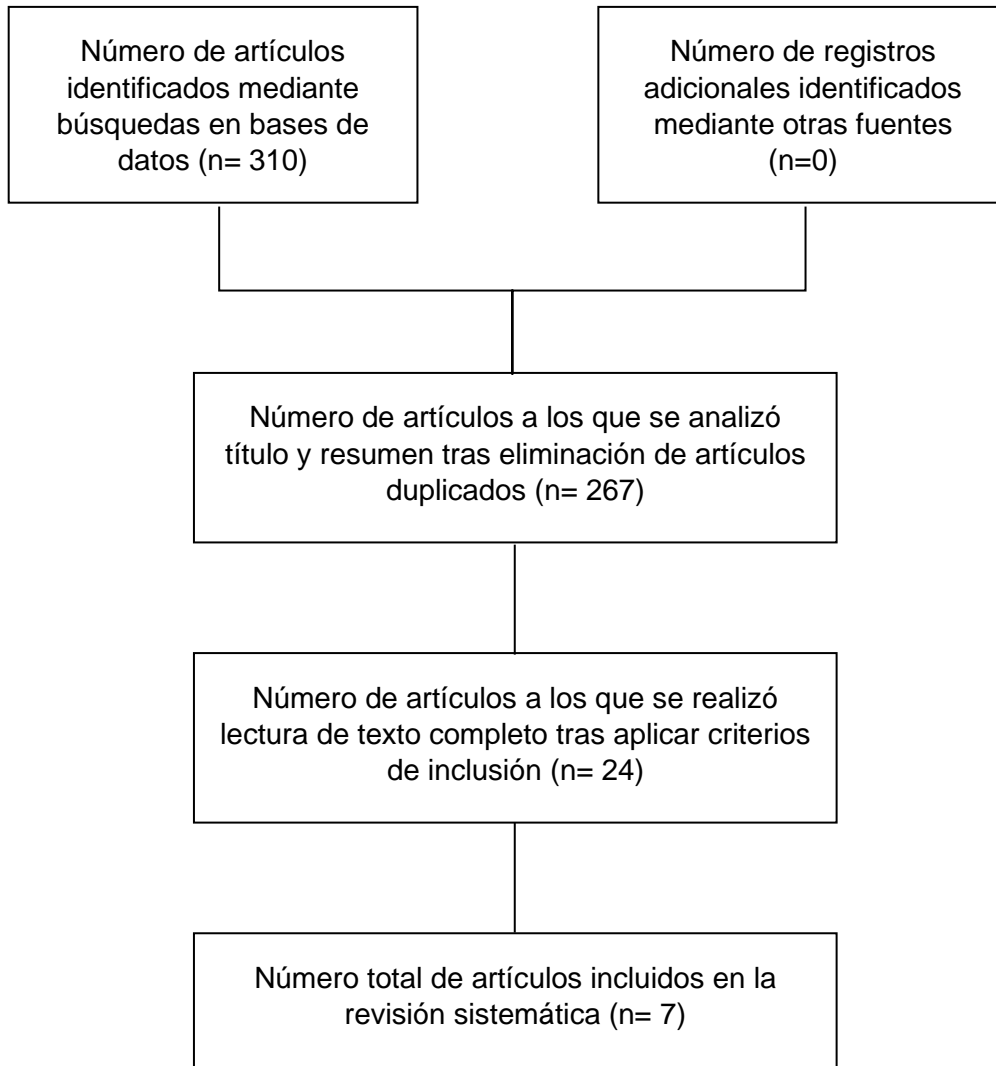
Número de artículos identificados mediante búsquedas en bases de datos (n= 310)

Número de registros adicionales identificados mediante otras fuentes (n=0)

Número de artículos a los que se analizó título y resumen tras eliminación de artículos duplicados (n= 267)

Número de artículos a los que se realizó lectura de texto completo tras aplicar criterios de inclusión (n= 24)

Número total de artículos incluidos en la revisión sistemática (n= 7)